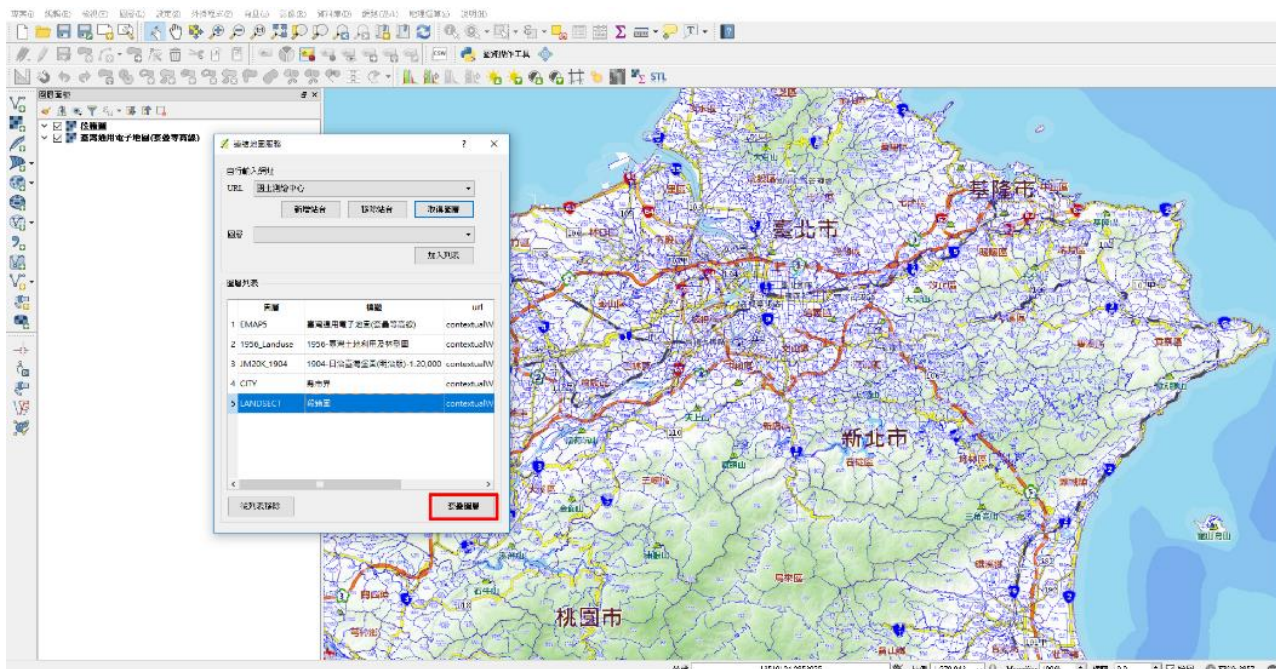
圖層面板

段籍圖
臺灣通用電子地圖(透明等高線)

圖層面板

自行輸入網址
URL 國土測繪中心
新增站台
移除站台
取得圖層
圖層
加入列表
圖層列表

| 英層 | 標題 | url |
|---|---|---|
| 1 EMAP5 | 臺灣通用電子地圖(透明等高線) | contextualW |
| 2 1956_Landuse | 1956-臺灣土地利用及林型圖 | contextualW |
| 3 JM20K_1904 | 1904-日治臺灣堡圖(明治版)-1:20,000 | contextualW |
| 4 CITY | 縣市界 | contextualW |
| 5 LANDSECT | 段籍圖 | contextualW |

從列表移除
套疊圖層

基隆市
臺北市
新北市
桃園市
龜山島
STL